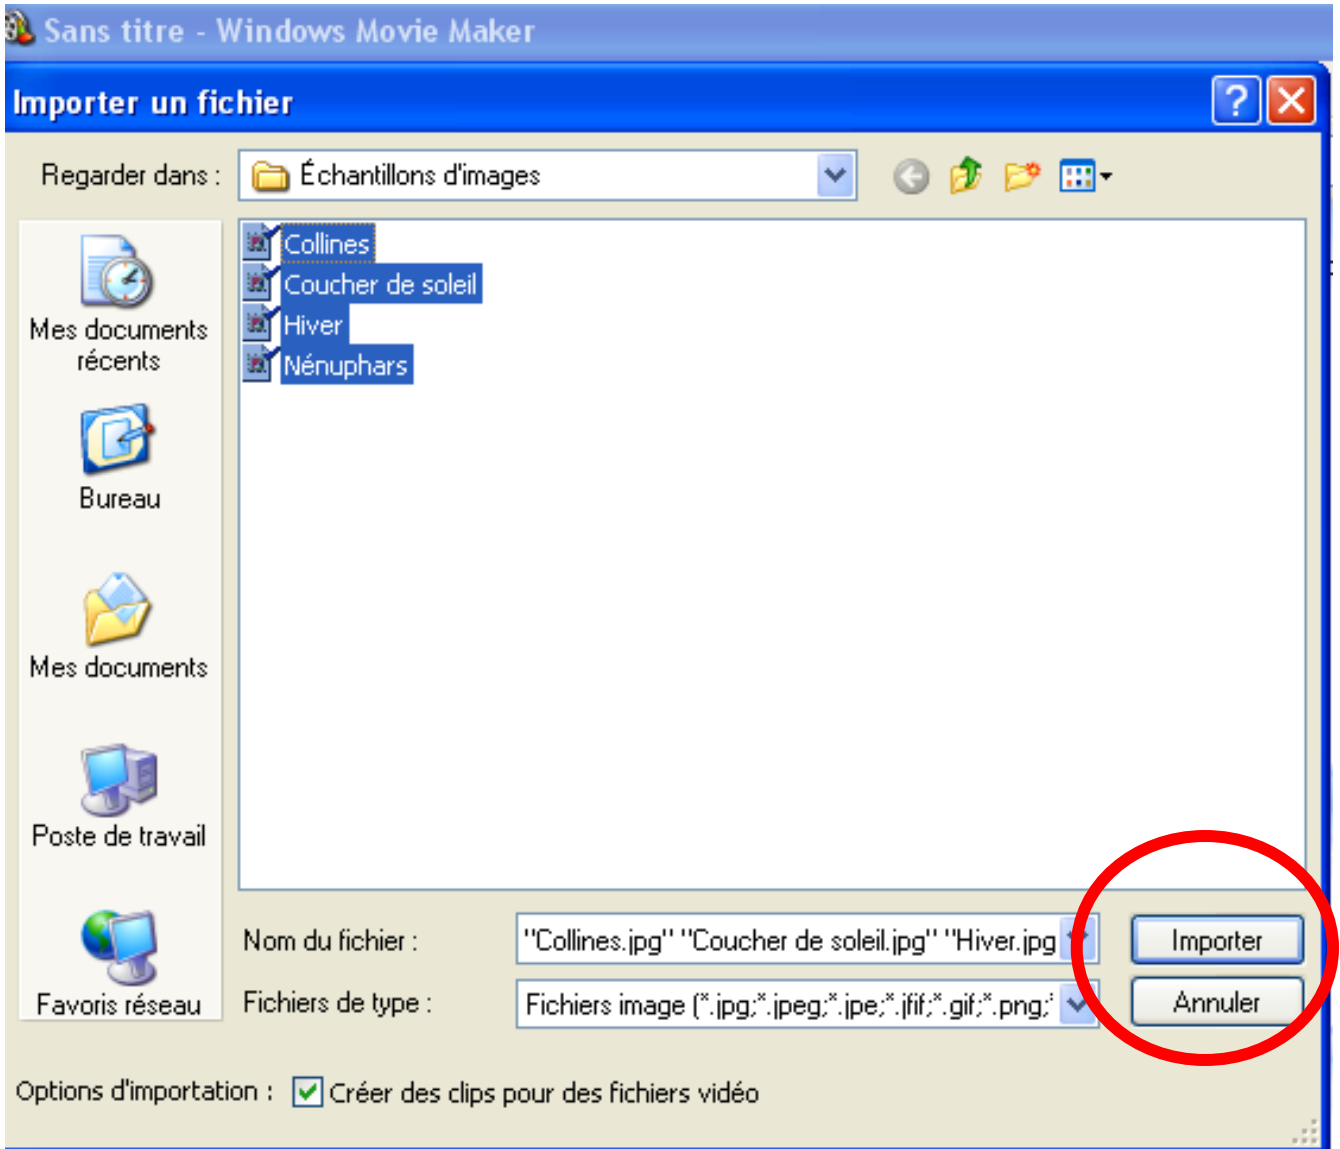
Sans titre - Windows Movie Maker

Importer un fichier

Regarder dans : Échantillons d'images

Collines
Coucher de soleil
Hiver
Nénuphars

Mes documents récents

Bureau

Mes documents

Poste de travail

Favoris réseau

Nom du fichier : "Collines.jpg" "Coucher de soleil.jpg" "Hiver.jpg

Fichiers de type : Fichiers image (*.jpg;*.jpeg;*.jpe;*.jfif;*.gif;*.png;*

Importer

Annuler

Options d'importation : Créer des clips pour des fichiers vidéo